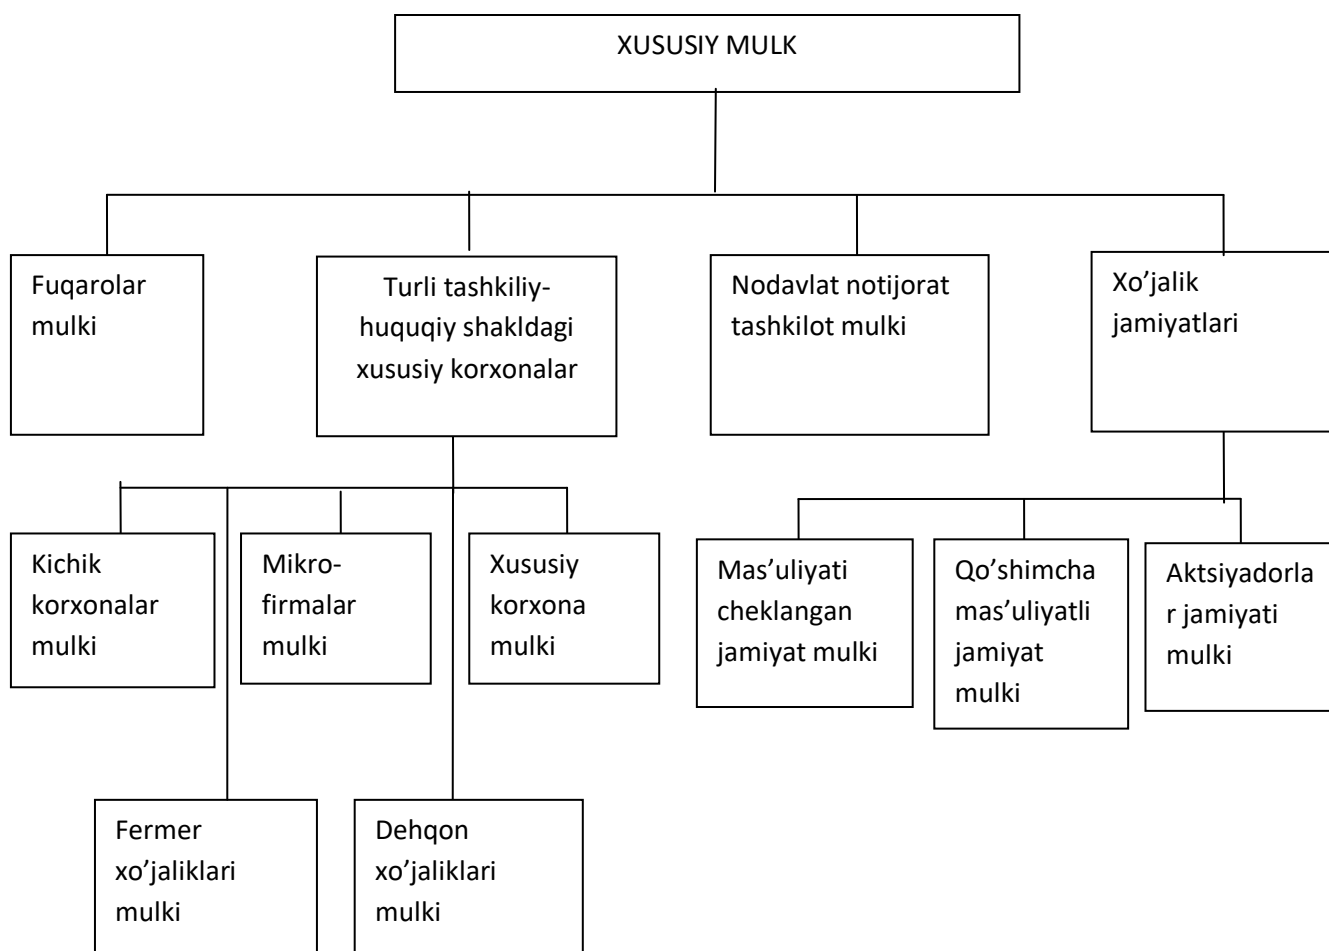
XUSUSIY MULK

Fuqarolar mulki

Turli tashkiliy-huquqiy shakldagi xususiy korxonalar

Nodavlat notijorat tashkilot mulki

Xo'jalik jamiyatlari

Kichik korxonalar mulki

Mikro-firmalar mulki

Xususiy korxona mulki

Mas'uliyati cheklangan jamiyat mulki

Qo'shimcha mas'uliyatli jamiyat mulki

Aktsiyadorla r jamiyati mulki

Fermer xo'jaliklari mulki

Dehqon xo'jaliklari mulki